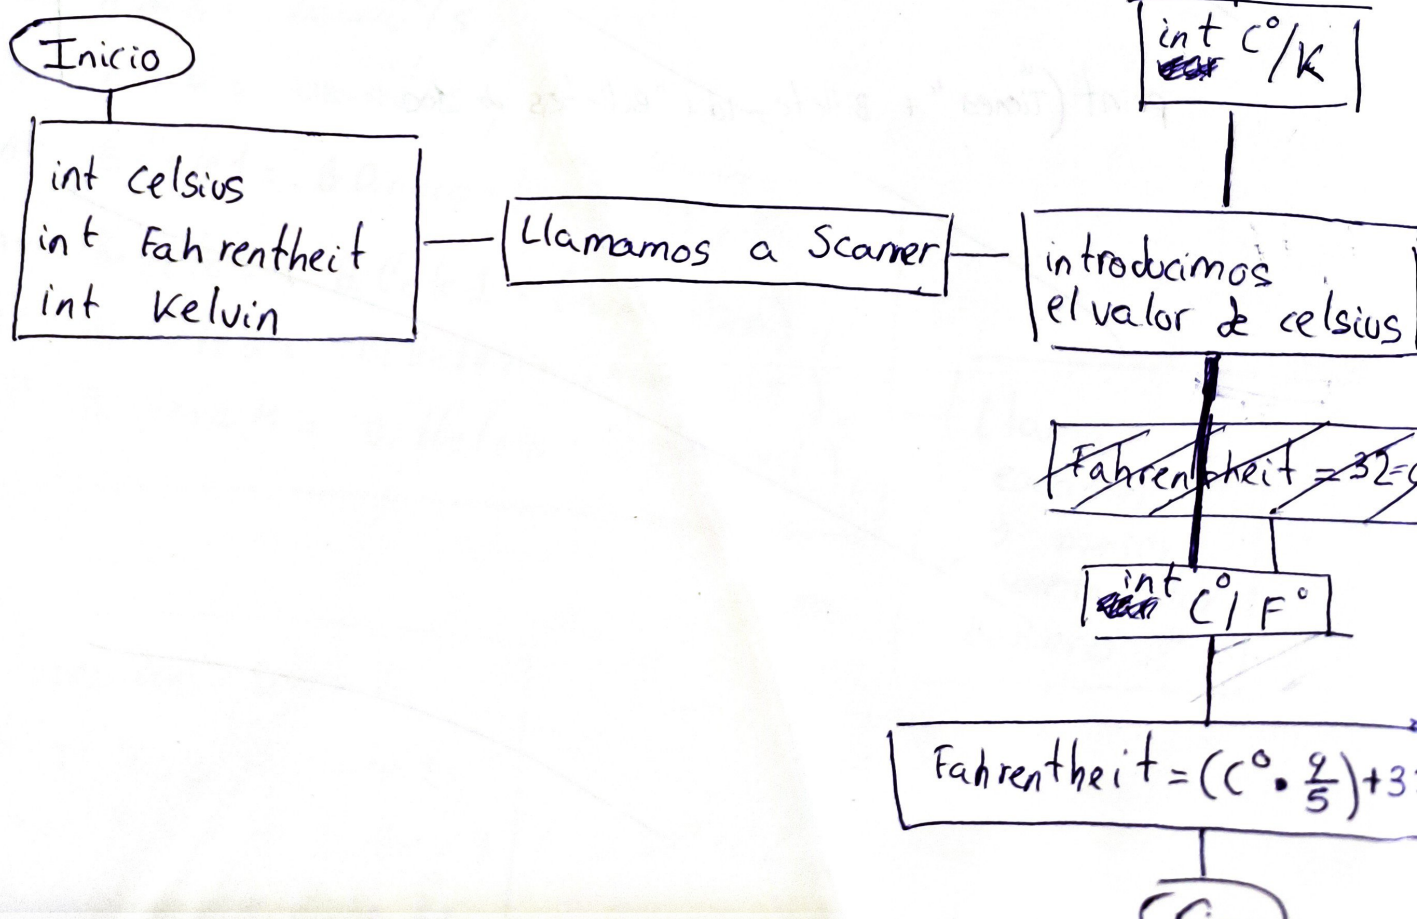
Inicio

int celsius
int Fahrentheit
int kelvin

Llamamos a Scaner

int $C^{\circ}/K$

introducimos el valor de celsius

~~Fahrentheit = 32 = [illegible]~~

int $C^{\circ}/F^{\circ}$

Fahrentheit $= (C^{\circ} \cdot \frac{9}{5}) + 3$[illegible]